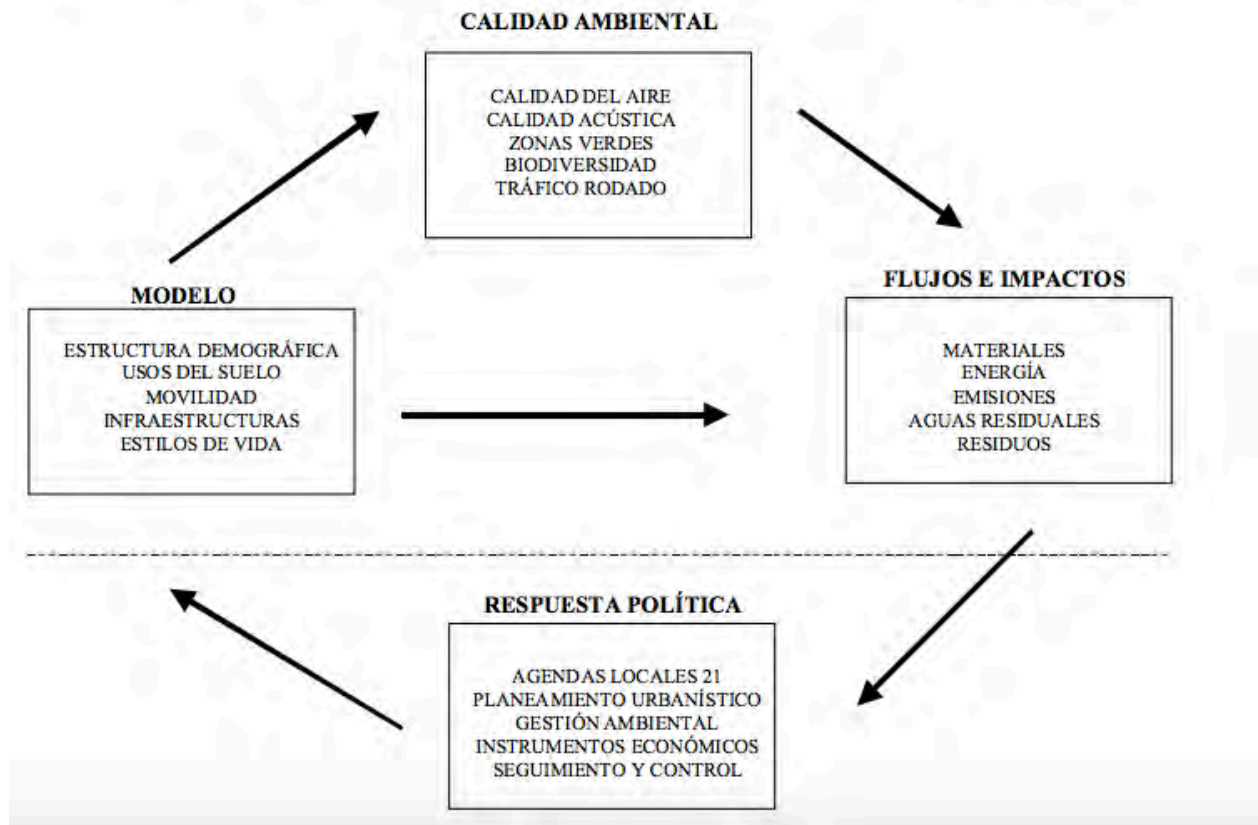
CALIDAD AMBIENTAL

CALIDAD DEL AIRE
CALIDAD ACÚSTICA
ZONAS VERDES
BIODIVERSIDAD
TRÁFICO RODADO

MODELO

ESTRUCTURA DEMOGRÁFICA
USOS DEL SUELO
MOVILIDAD
INFRAESTRUCTURAS
ESTILOS DE VIDA

FLUJOS E IMPACTOS

MATERIALES
ENERGÍA
EMISIONES
AGUAS RESIDUALES
RESIDUOS

RESPUESTA POLÍTICA

AGENDAS LOCALES 21
PLANEAMIENTO URBANÍSTICO
GESTIÓN AMBIENTAL
INSTRUMENTOS ECONÓMICOS
SEGUIMIENTO Y CONTROL